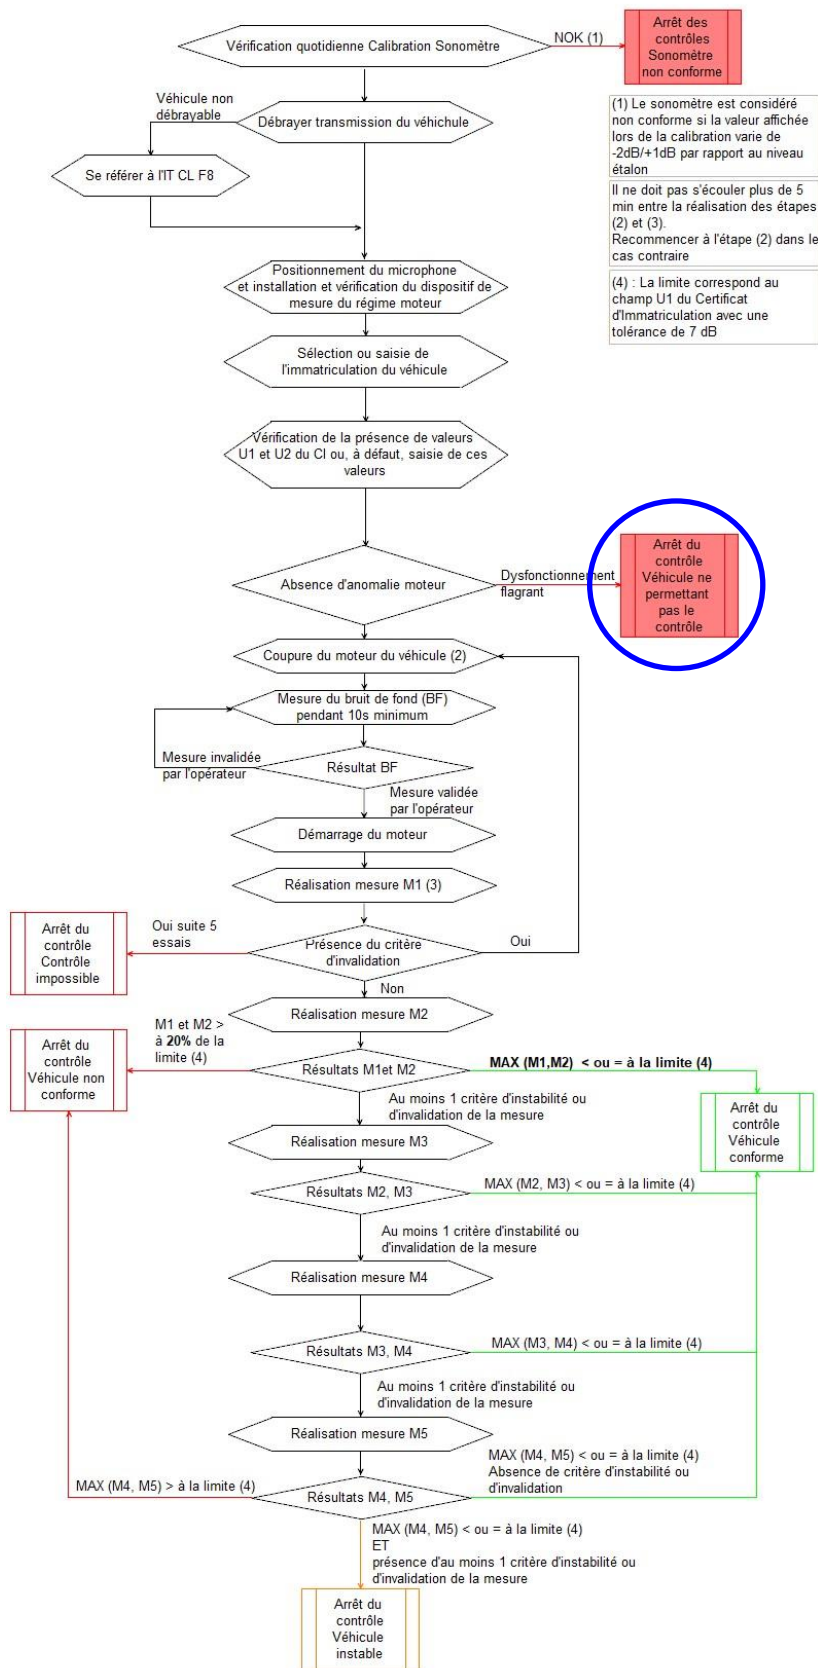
Vérification quotidienne Calibration Sonomètre

NOK (1)

Arrêt des contrôles Sonomètre non conforme

(1) Le sonomètre est considéré non conforme si la valeur affichée lors de la calibration varie de -2dB/+1dB par rapport au niveau étalon

Il ne doit pas s'écouler plus de 5 min entre la réalisation des étapes (2) et (3). Recommencer à l'étape (2) dans le cas contraire

(4) : La limite correspond au champ U1 du Certificat d'Immatriculation avec une tolérance de 7 dB

Véhicule non débrayable

Débrayer transmission du véhichule

Se référer à l'IT CL F8

Positionnement du microphone et installation et vérification du dispositif de mesure du régime moteur

Sélection ou saisie de l'immatriculation du véhicule

Vérification de la présence de valeurs U1 et U2 du CI ou, à défaut, saisie de ces valeurs

Absence d'anomalie moteur

Dysfonctionnement flagrant

Arrêt du contrôle Véhicule ne permettant pas le contrôle

Coupure du moteur du véhicule (2)

Mesure du bruit de fond (BF) pendant 10s minimum

Mesure invalidée par l'opérateur

Résultat BF

Mesure validée par l'opérateur

Démarrage du moteur

Réalisation mesure M1 (3)

Arrêt du contrôle Contrôle impossible

Oui suite 5 essais

Présence du critère d'invalidation

Oui

Non

Réalisation mesure M2

Arrêt du contrôle Véhicule non conforme

M1 et M2 > à **20%** de la limite (4)

Résultats M1et M2

**MAX (M1,M2) < ou = à la limite (4)**

Au moins 1 critère d'instabilité ou d'invalidation de la mesure

Arrêt du contrôle Véhicule conforme

Réalisation mesure M3

Résultats M2, M3

MAX (M2, M3) < ou = à la limite (4)

Au moins 1 critère d'instabilité ou d'invalidation de la mesure

Réalisation mesure M4

Résultats M3, M4

MAX (M3, M4) < ou = à la limite (4)

Au moins 1 critère d'instabilité ou d'invalidation de la mesure

Réalisation mesure M5

MAX (M4, M5) < ou = à la limite (4) Absence de critère d'instabilité ou d'invalidation

MAX (M4, M5) > à la limite (4)

Résultats M4, M5

MAX (M4, M5) < ou = à la limite (4) ET présence d'au moins 1 critère d'instabilité ou d'invalidation de la mesure

Arrêt du contrôle Véhicule instable